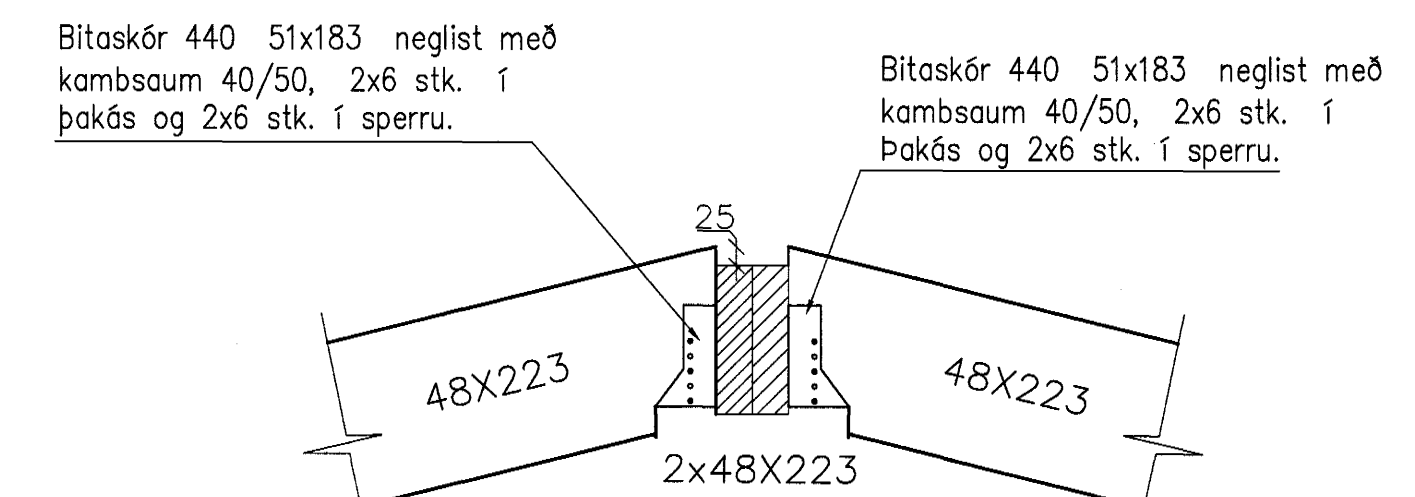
Bitaskór 440 51x183 neglist með kambsaum 40/50, 2x6 stk. í þakás og 2x6 stk. í sperru.

Bitaskór 440 51x183 neglist með kambsaum 40/50, 2x6 stk. í Þakás og 2x6 stk. í sperru.

25

48X223

48X223

2x48X223